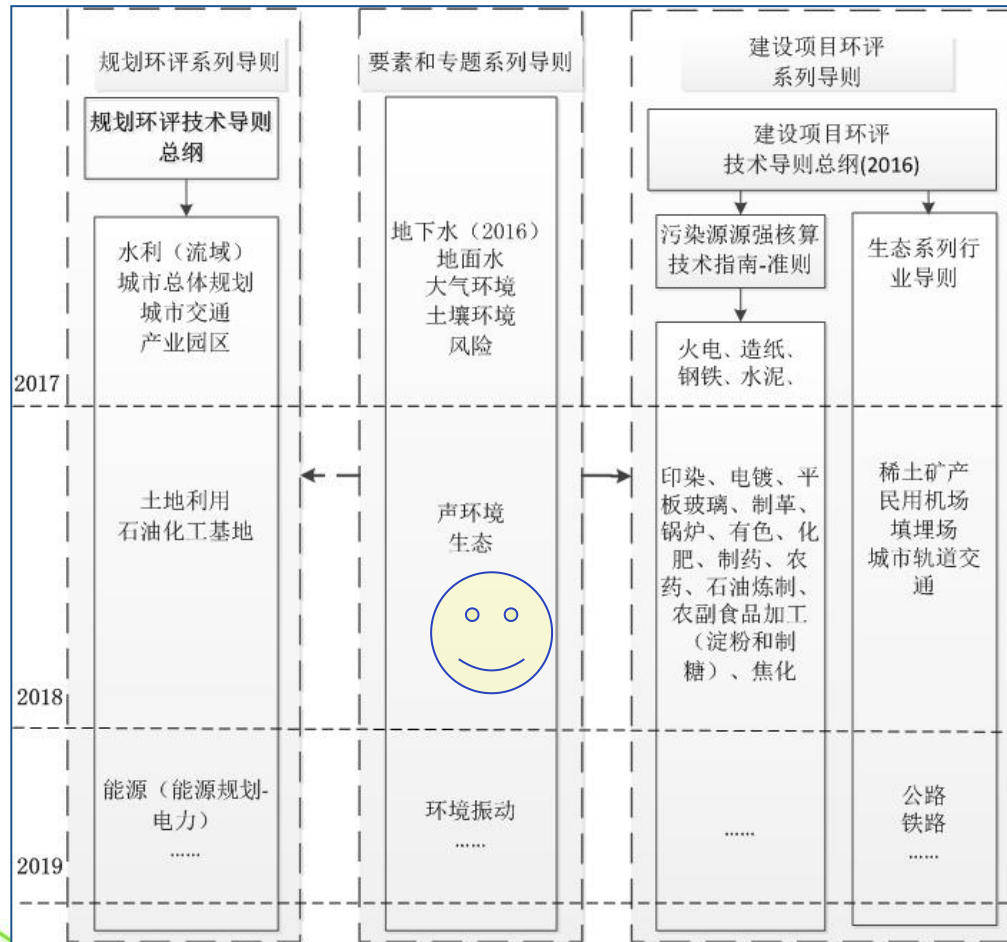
规划环评系列导则

规划环评技术导则总纲

水利（流域）
城市总体规划
城市交通
产业园区

土地利用
石油化工基地

能源（能源规划-电力）
……

要素和专题系列导则

地下水（2016）
地面水
大气环境
土壤环境
风险

声环境
生态

环境振动
……

建设项目环评系列导则

建设项目环评技术导则总纲(2016)

污染源源强核算技术指南-准则

火电、造纸、钢铁、水泥、

印染、电镀、平板玻璃、制革、锅炉、有色、化肥、制药、农药、石油炼制、农副食品加工（淀粉和制糖）、焦化

……

生态系列行业导则

稀土矿产
民用机场
填埋场
城市轨道交通

公路
铁路
……

2017
2018
2019